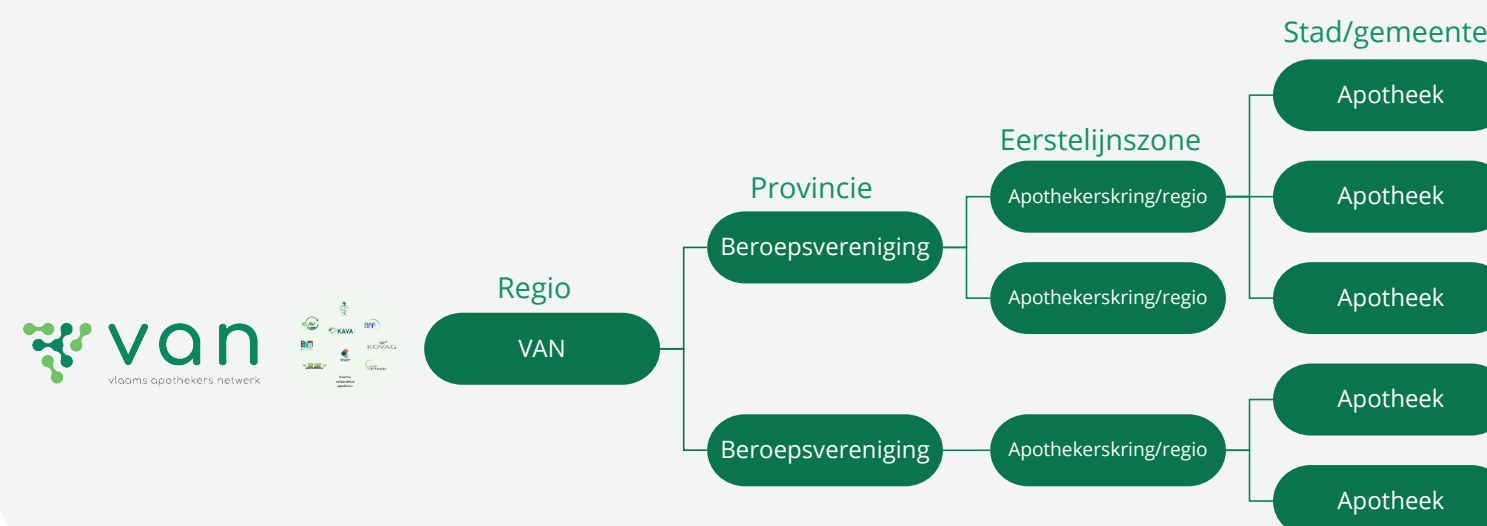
van
vlaams apothekers netwerk

KAVA
KOVAG

Regio
VAN

Provincie
Beroepsvereniging

Beroepsvereniging

Eerstelijnszone
Apothekerskring/regio

Apothekerskring/regio

Apothekerskring/regio

Stad/gemeente
Apotheek

Apotheek

Apotheek

Apotheek

Apotheek